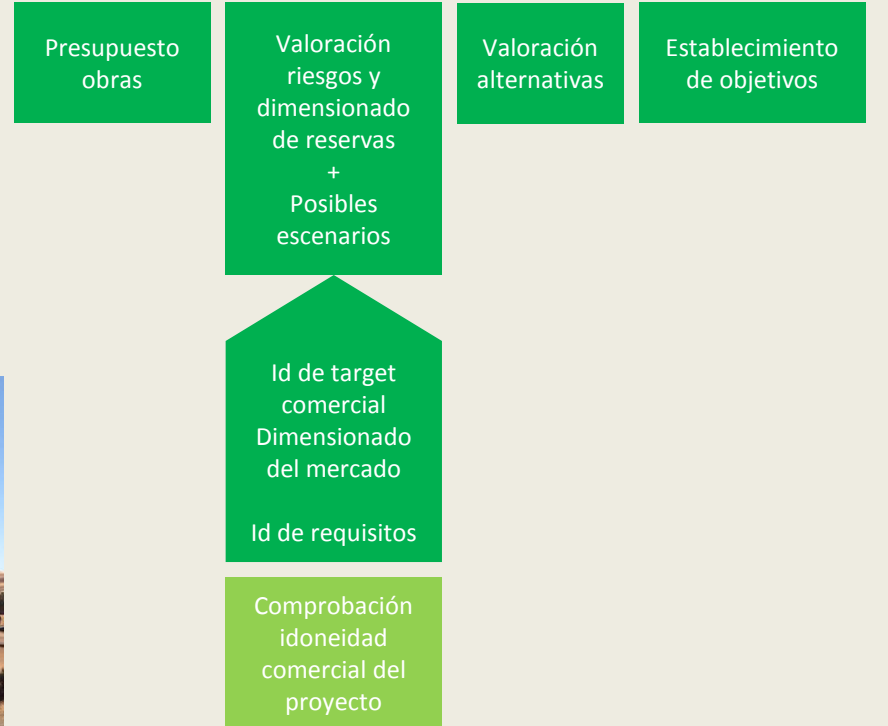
Presupuesto obras

Valoración riesgos y dimensionado de reservas
+
Posibles escenarios

Valoración alternativas

Establecimiento de objetivos

Id de target comercial
Dimensionado del mercado

Id de requisitos

Comprobación idoneidad comercial del proyecto